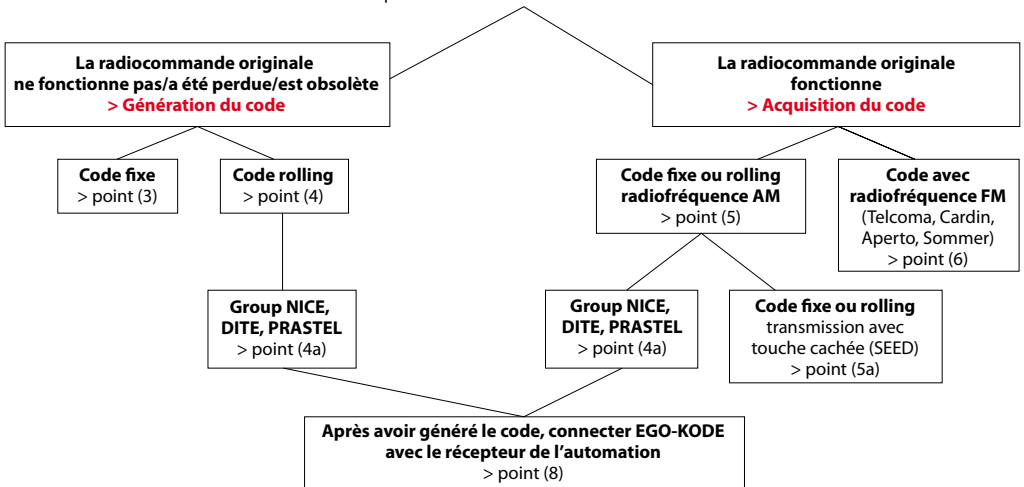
La radiocommande originale ne fonctionne pas/a été perdue/est obsolète
> Génération du code

La radiocommande originale fonctionne
> Acquisition du code

Code fixe
> point (3)

Code rolling
> point (4)

Code fixe ou rolling radiofréquence AM
> point (5)

Code avec radiofréquence FM
(Telcoma, Cardin, Aperto, Sommer)
> point (6)

Group NICE, DITE, PRASTEL
> point (4a)

Group NICE, DITE, PRASTEL
> point (4a)

Code fixe ou rolling
transmission avec touche cachée (SEED)
> point (5a)

Après avoir généré le code, connecter EGO-KODE avec le récepteur de l'automation
> point (8)